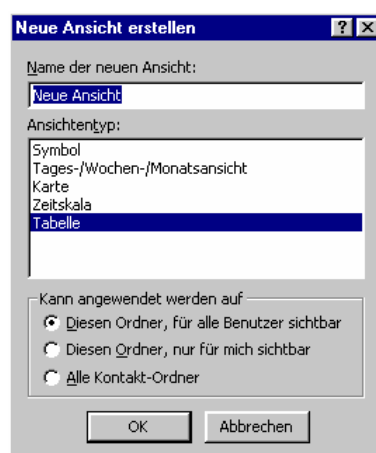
Neue Ansicht erstellen

?

X

Name der neuen Ansicht:

Neue Ansicht

Ansichtentyp:

Symbol
Tages-/Wochen-/Monatsansicht
Karte
Zeitskala
Tabelle

Kann angewendet werden auf

Diesen Ordner, für alle Benutzer sichtbar

Diesen Ordner, nur für mich sichtbar

Alle Kontakt-Ordner

OK

Abbrechen